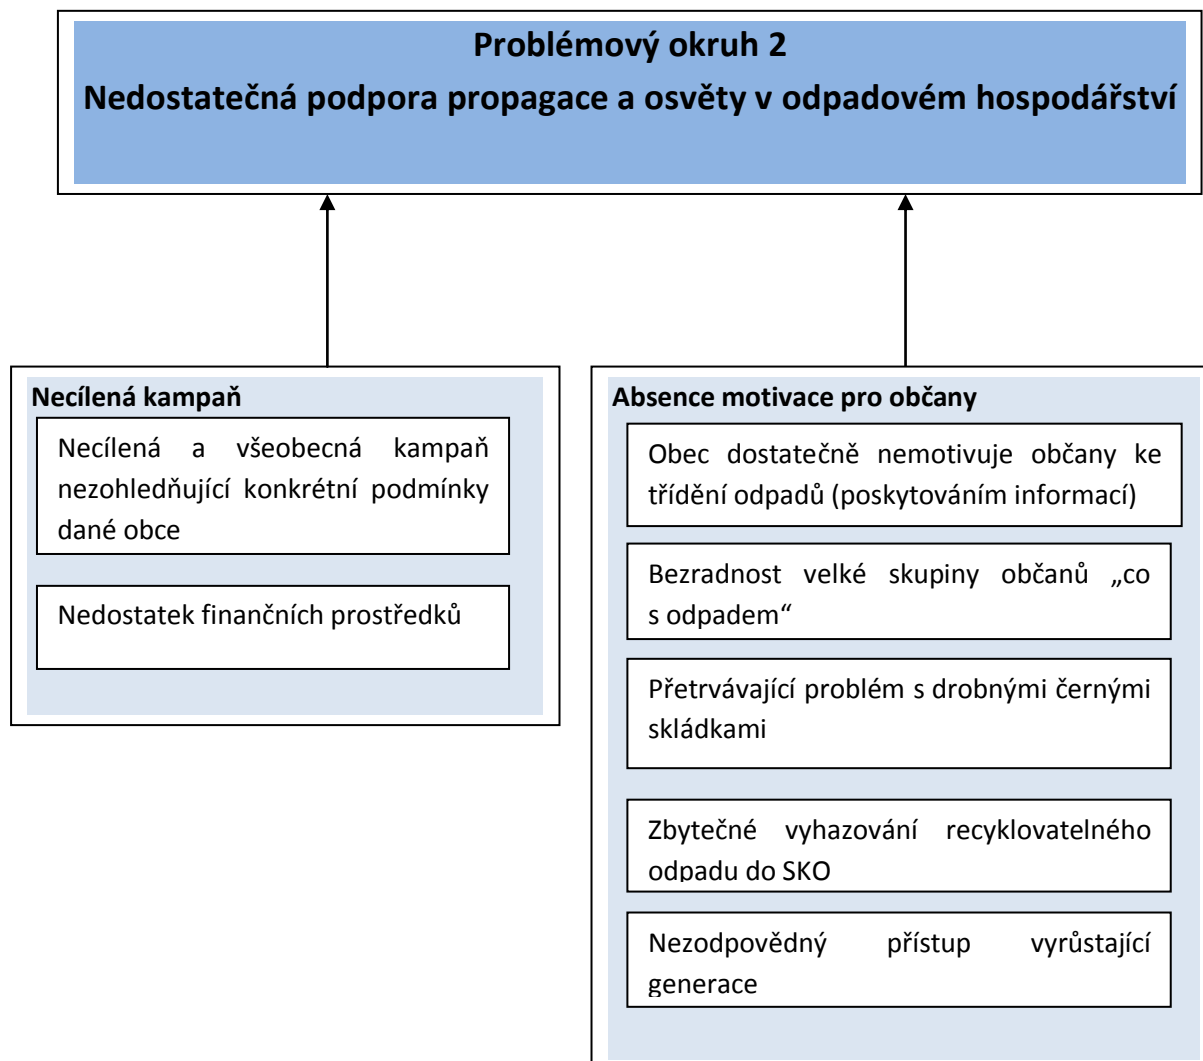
Problémový okruh 2
Nedostatečná podpora propagace a osvěty v odpadovém hospodářství

Necílená kampaň

Necílená a všeobecná kampaň nezohledňující konkrétní podmínky dané obce

Nedostatek finančních prostředků

Absence motivace pro občany

Obec dostatečně nemotivuje občany ke třídění odpadů (poskytováním informací)

Bezradnost velké skupiny občanů „co s odpadem“

Přetrvávající problém s drobnými černými skládkami

Zbytečné vyhazování recyklovatelného odpadu do SKO

Nezodpovědný přístup vyrůstající generace